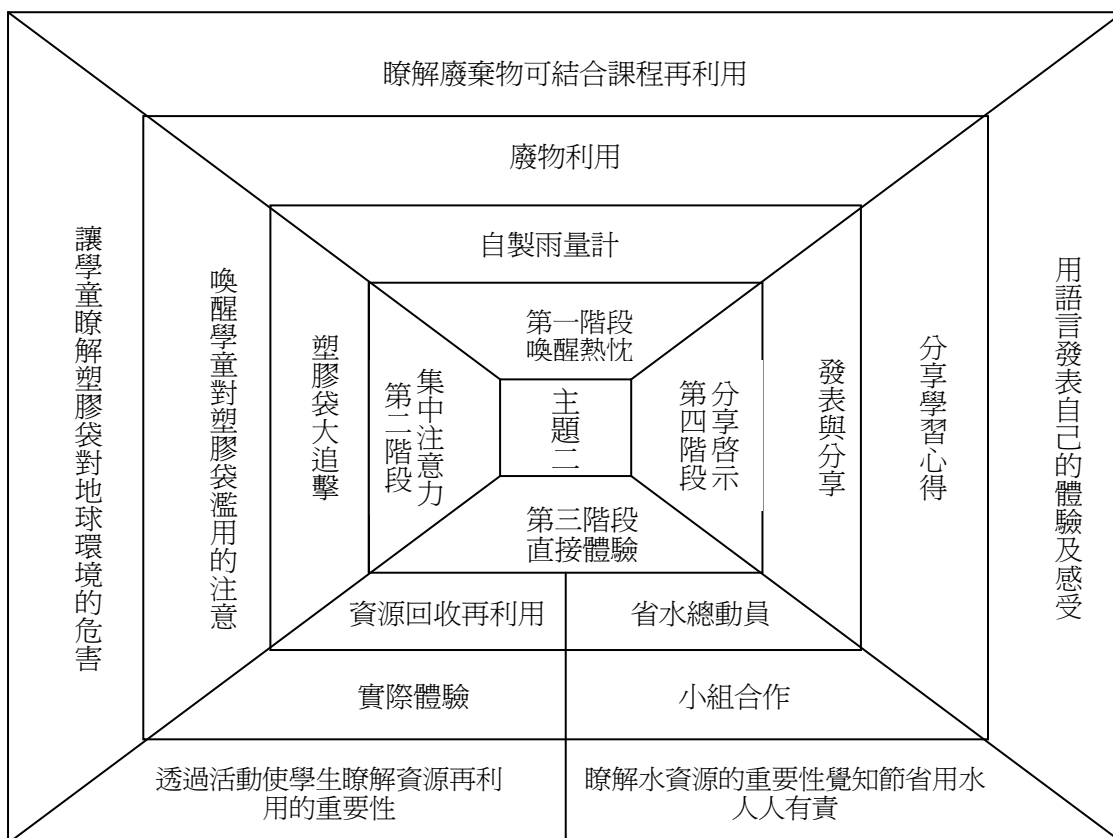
瞭解廢棄物可結合課程再利用

廢物利用

自製雨量計

第一階段
喚醒熱忱

讓學童瞭解塑膠袋對地球環境的危害

喚醒學童對塑膠袋濫用的注意

塑膠袋大追擊

第二階段
集中注意力

主題二

第四階段
分享啓示

發表與分享

分享學習心得

用語言發表自己的體驗及感受

第三階段
直接體驗

資源回收再利用

省水總動員

實際體驗

小組合作

透過活動使學生瞭解資源再利用的重要性

瞭解水資源的重要性覺知節省用水人人有責